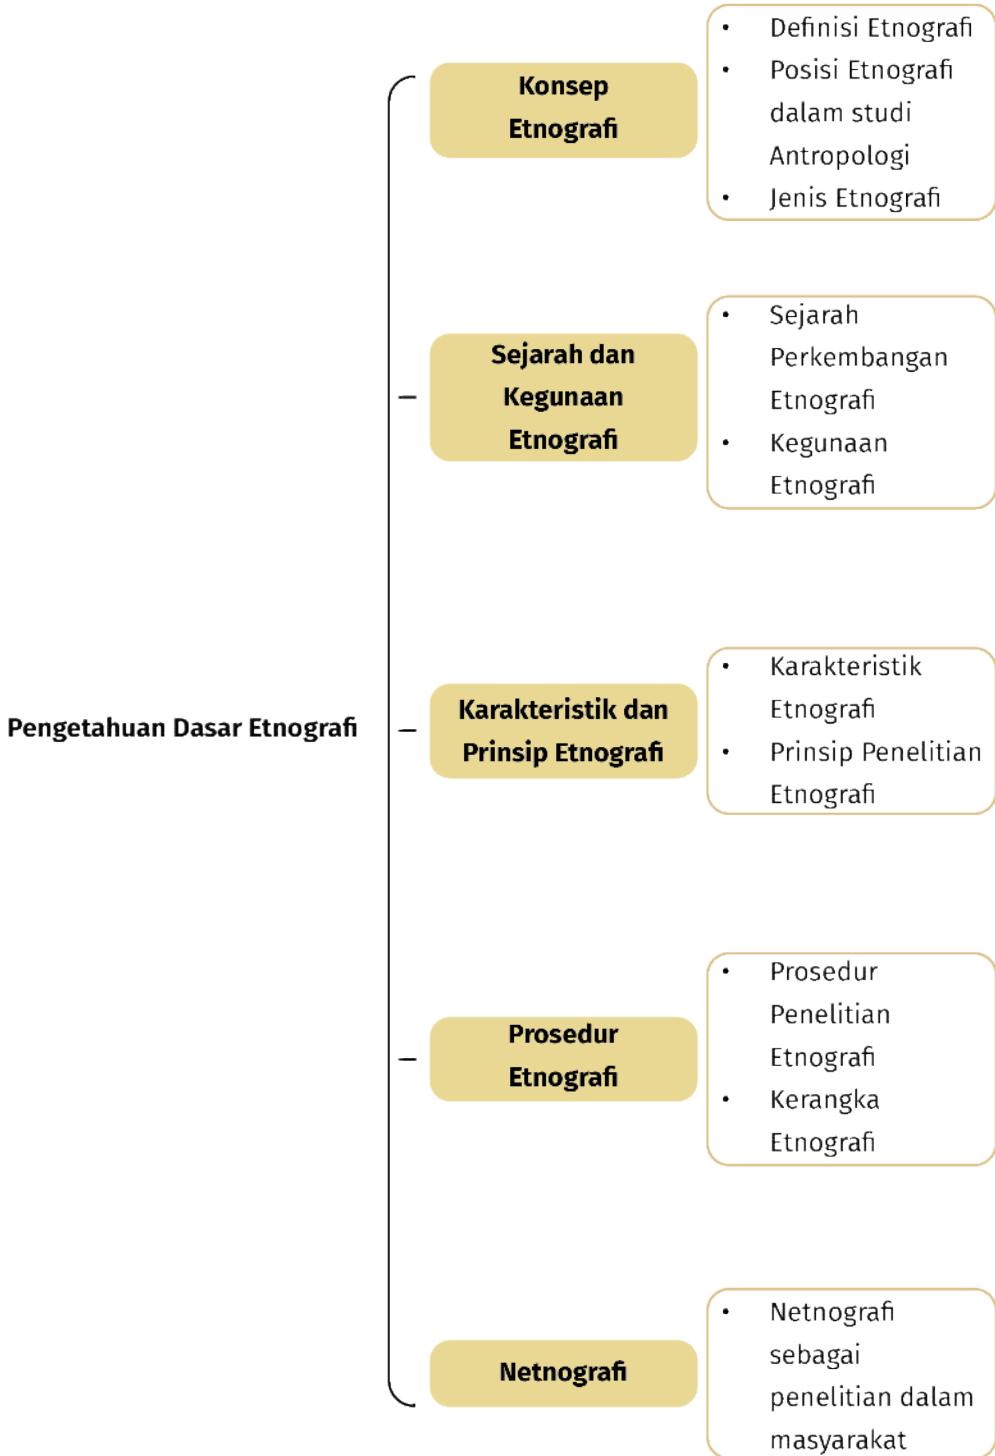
Pengetahuan Dasar Etnografi

Konsep Etnografi

- Definisi Etnografi
- Posisi Etnografi dalam studi Antropologi
- Jenis Etnografi

Sejarah dan Kegunaan Etnografi

- Sejarah Perkembangan Etnografi
- Kegunaan Etnografi

Karakteristik dan Prinsip Etnografi

- Karakteristik Etnografi
- Prinsip Penelitian Etnografi

Prosedur Etnografi

- Prosedur Penelitian Etnografi
- Kerangka Etnografi

Netnografi

- Netnografi sebagai penelitian dalam masyarakat